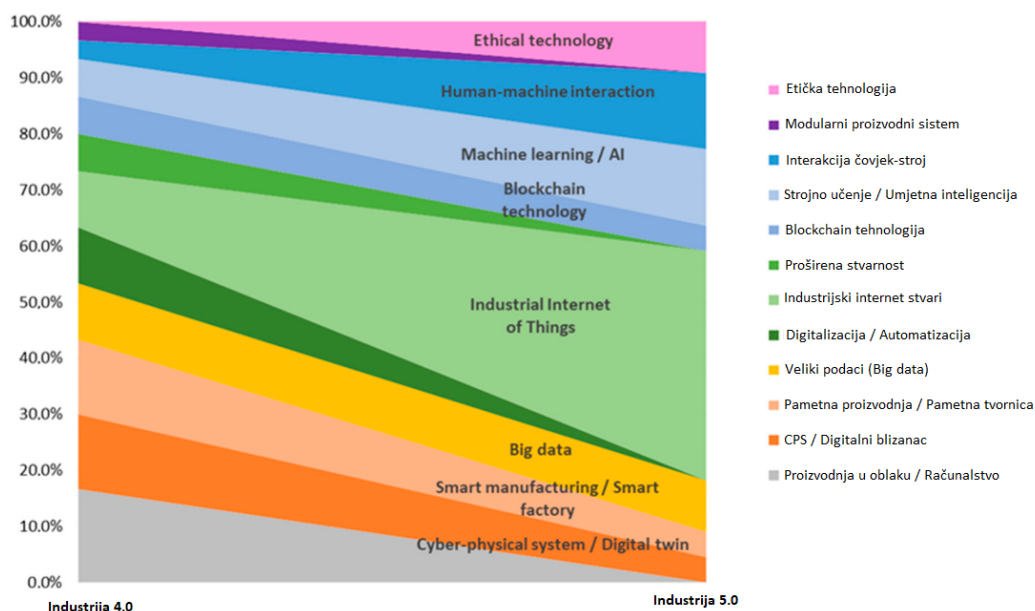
100.0%
90.0%
80.0%
70.0%
60.0%
50.0%
40.0%
30.0%
20.0%
10.0%
0.0%

Ethical technology
Human-machine interaction
Machine learning / AI
Blockchain technology
Industrial Internet of Things
Big data
Smart manufacturing / Smart factory
Cyber-physical system / Digital twin

Industrija 4.0
Industrija 5.0

Etička tehnologija
Modularni proizvodni sistem
Interakcija čovjek-stroj
Strojno učenje / Umjetna inteligencija
Blockchain tehnologija
Proširena stvarnost
Industrijski internet stvari
Digitalizacija / Automatizacija
Veliki podaci (Big data)
Pametna proizvodnja / Pametna tvornica
CPS / Digitalni blizanac
Proizvodnja u oblaku / Računalstvo